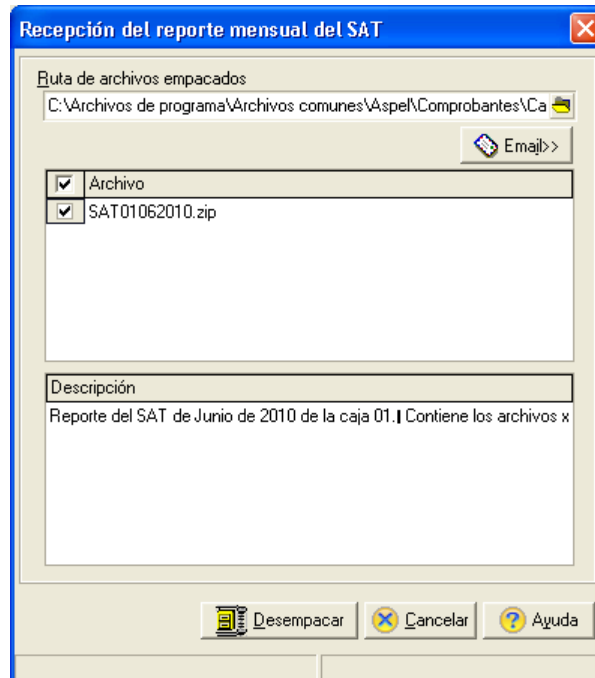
Recepción del reporte mensual del SAT

Ruta de archivos empacados

C:\Archivos de programa\Archivos comunes\Aspel\Comprobantes\Ca

Email>>

| | Archivo |
|---|---|
| ☑ | SAT01062010.zip |

Descripción

Reporte del SAT de Junio de 2010 de la caja 01. Contiene los archivos x

Desempacar
Cancelar
Ayuda